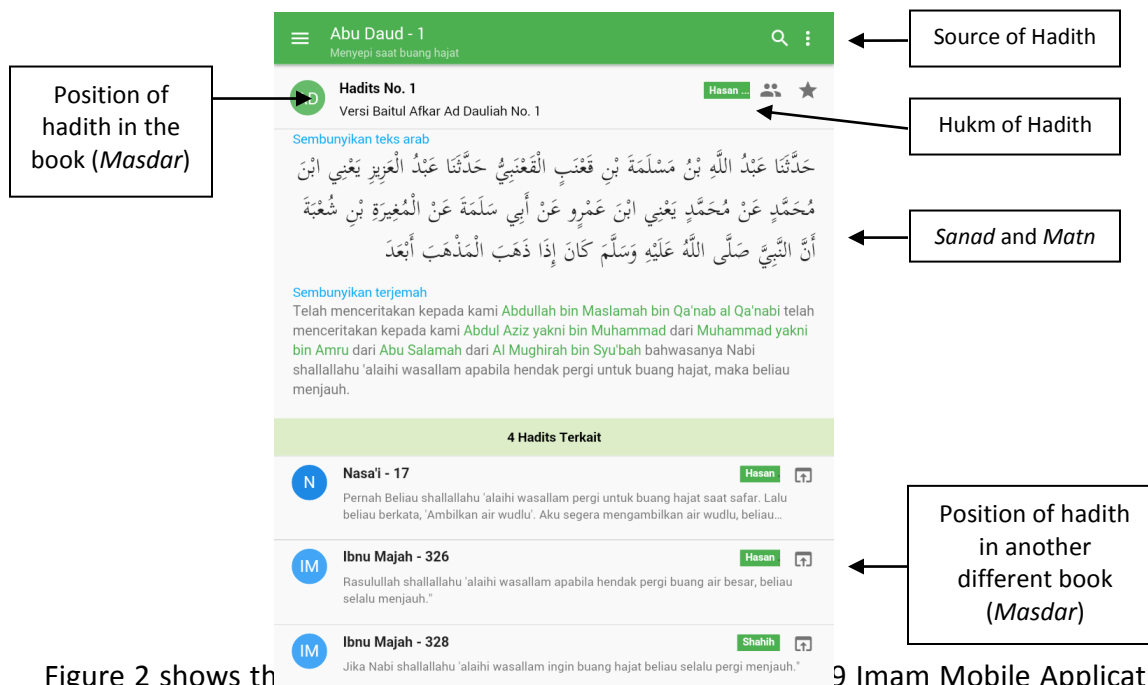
Abu Daud - 1
Menyepi saat buang hajat

Source of Hadith

Position of hadith in the book (*Masdar*)

Hadits No. 1
Versi Baitul Afkar Ad Dauliah No. 1

Hasan ...

Hukm of Hadith

Sembunyikan teks arab

حَدَّثَنَا عَبْدُ اللَّهِ بْنُ مَسْلَمَةَ بْنِ قَعْنَبٍ الْقَعْنَبِيُّ حَدَّثَنَا عَبْدُ الْعَزِيزِ يَعْنِي ابْنَ مُحَمَّدٍ عَنْ مُحَمَّدٍ يَعْنِي ابْنَ عَمْرٍو عَنْ أَبِي سَلَمَةَ عَنْ الْمُغِيرَةِ بْنِ شُعْبَةَ أَنَّ النَّبِيَّ صَلَّى اللَّهُ عَلَيْهِ وَسَلَّمَ كَانَ إِذَا ذَهَبَ الْمَذْهَبَ أَبْعَدَ

*Sanad* and *Matn*

Sembunyikan terjemah
Telah menceritakan kepada kami Abdullah bin Maslamah bin Qa'nab al Qa'nabi telah menceritakan kepada kami Abdul Aziz yakni bin Muhammad dari Muhammad yakni bin Amru dari Abu Salamah dari Al Mughirah bin Syu'bah bahwasanya Nabi shallallahu 'alaihi wasallam apabila hendak pergi untuk buang hajat, maka beliau menjauh.

4 Hadits Terkait

N
Nasa'i - 17
Hasan
Pernah Beliau shallallahu 'alaihi wasallam pergi untuk buang hajat saat safar. Lalu beliau berkata, 'Ambilkan air wudlu'. Aku segera mengambilkan air wudlu, beliau...

IM
Ibnu Majah - 326
Hasan
Rasulullah shallallahu 'alaihi wasallam apabila hendak pergi buang air besar, beliau selalu menjauh."

Position of hadith in another different book (*Masdar*)

IM
Ibnu Majah - 328
Shahih
Jika Nabi shallallahu 'alaihi wasallam ingin buang hajat beliau selalu pergi menjauh."

Figure 2 shows th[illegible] 9 Imam Mobile Applicat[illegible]